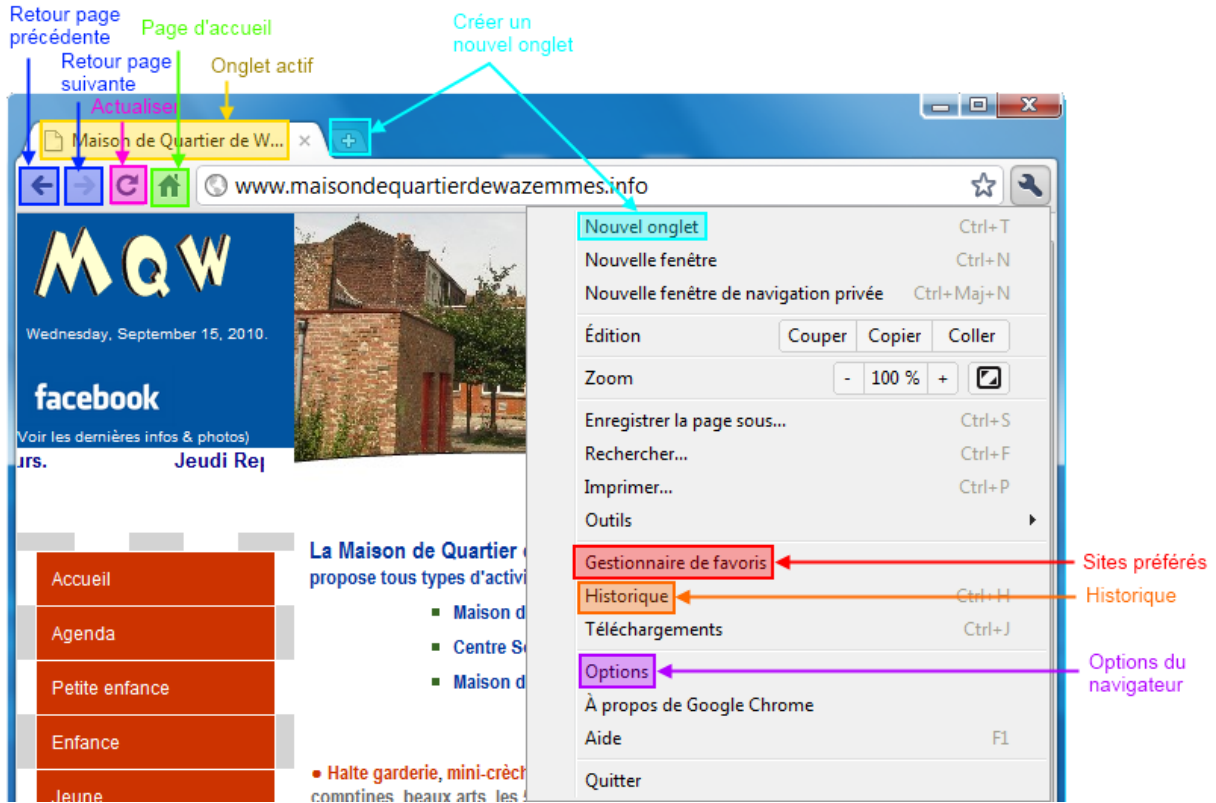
Retour page précédente

Retour page suivante

Page d'accueil

Actualiser

Onglet actif

Créer un nouvel onglet

Maison de Quartier de W...

www.maisondequartierdewazemmes.info

MQW

Wednesday, September 15, 2010.

facebook

Voir les dernières infos & photos)

urs.

Jeudi Re

Accueil

Agenda

Petite enfance

Enfance

Jeune

La Maison de Quartier

propose tous types d'activi

Maison d

Centre So

Maison d

Halte garderie, mini-crèch

comptines, beaux arts, les

Nouvel onglet Ctrl+T
Nouvelle fenêtre Ctrl+N
Nouvelle fenêtre de navigation privée Ctrl+Maj+N
Édition Couper Copier Coller
Zoom - 100 % +
Enregistrer la page sous... Ctrl+S
Rechercher... Ctrl+F
Imprimer... Ctrl+P
Outils
Gestionnaire de favoris
Historique Ctrl+H
Téléchargements Ctrl+J
Options
À propos de Google Chrome
Aide F1
Quitter

Sites préférés

Historique

Options du navigateur